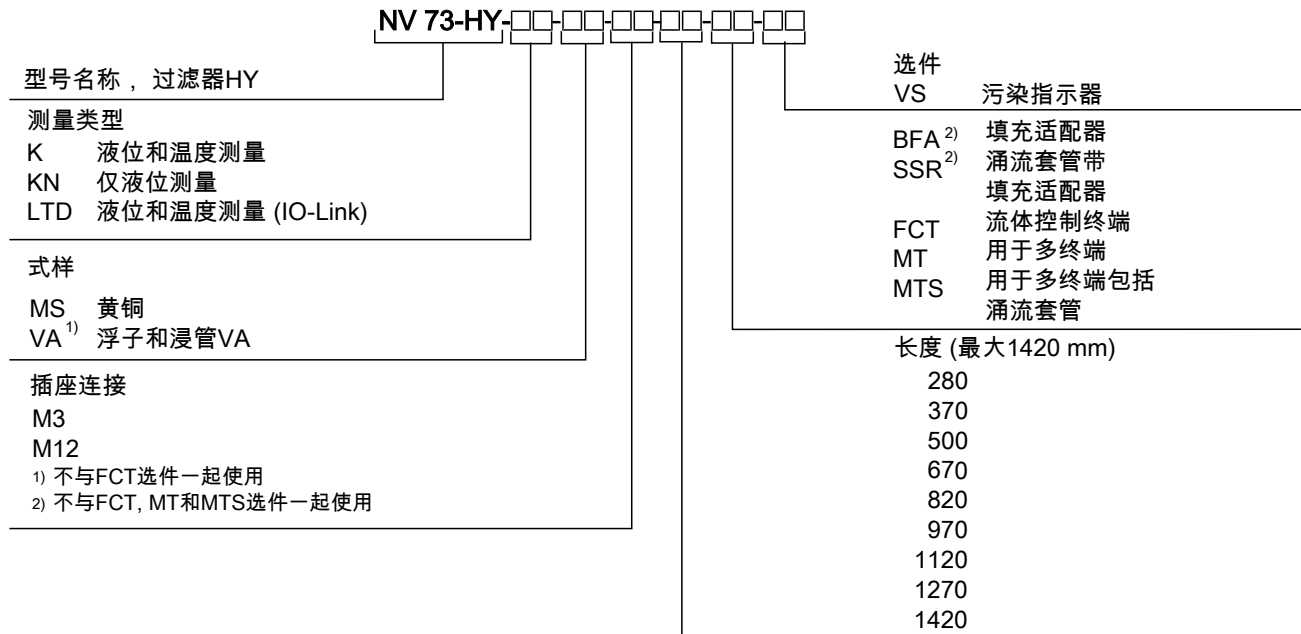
NV 73-HY-□□-□□-□□-□□-□□-□□

型号名称，过滤器HY

测量类型
K 液位和温度测量
KN 仅液位测量
LTD 液位和温度测量 (IO-Link)

式样
MS 黄铜
VA$^{1)}$ 浮子和浸管VA

插座连接
M3
M12
1) 不与FCT选件一起使用
2) 不与FCT, MT和MTS选件一起使用

选件
VS 污染指示器

BFA$^{2)}$ 填充适配器
SSR$^{2)}$ 涌流套管带填充适配器
FCT 流体控制终端
MT 用于多终端
MTS 用于多终端包括涌流套管

长度 (最大1420 mm)
280
370
500
670
820
970
1120
1270
1420